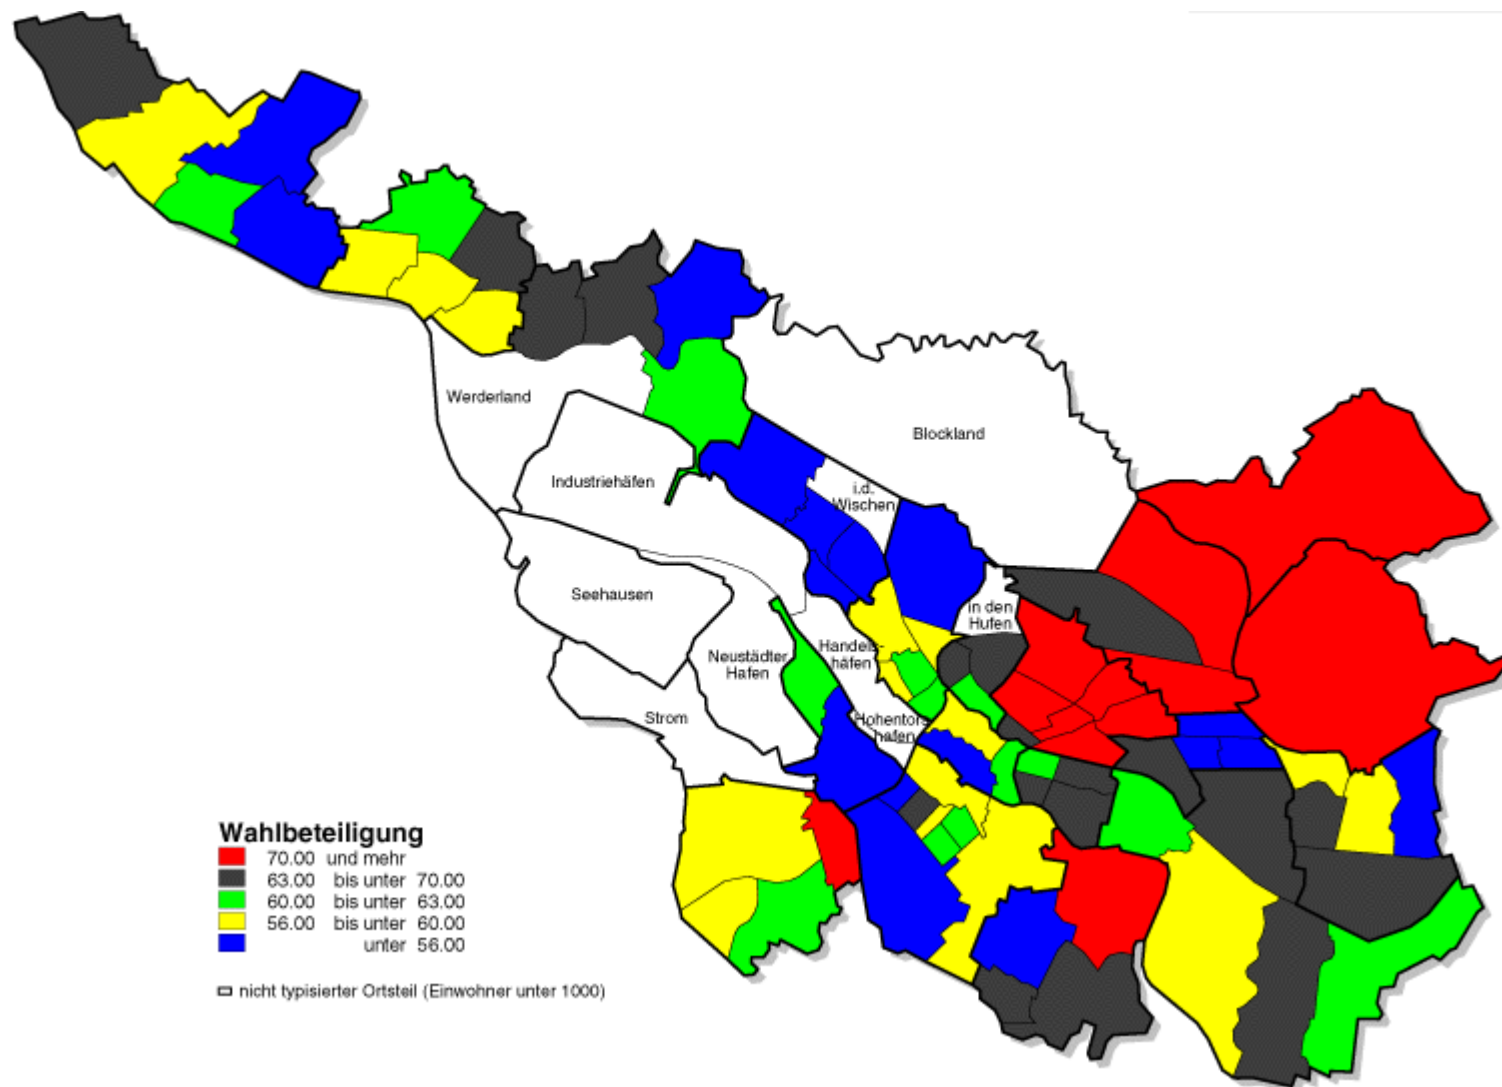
Werderland

Blockland

Industriehäfen

i.d. Wischen

Seehausen

In den Hufen

Neustädter Hafen

Handelshäfen

Strom

Hohentorshafen

Wahlbeteiligung
70.00 und mehr
63.00 bis unter 70.00
60.00 bis unter 63.00
56.00 bis unter 60.00
unter 56.00

nicht typisierter Ortsteil (Einwohner unter 1000)